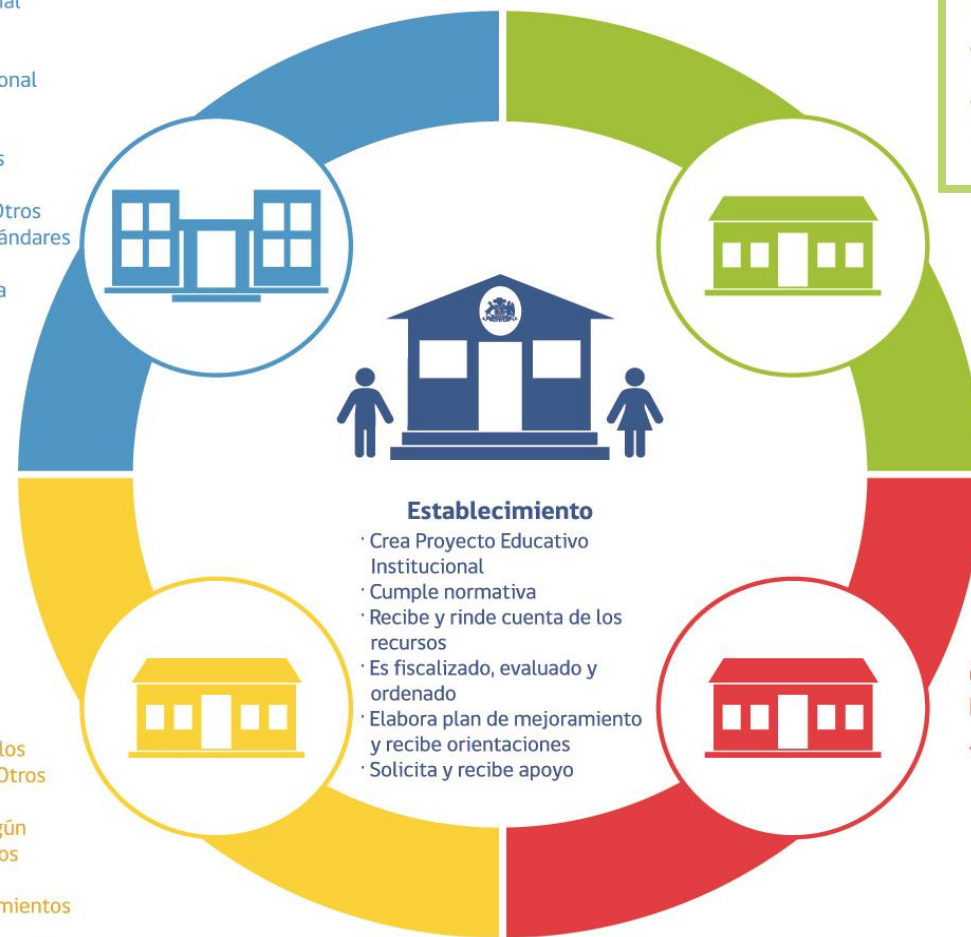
ial

onal

s

Otros
ándares

a

Establecimiento
· Crea Proyecto Educativo Institucional
· Cumple normativa
· Recibe y rinde cuenta de los recursos
· Es fiscalizado, evaluado y ordenado
· Elabora plan de mejoramiento y recibe orientaciones
· Solicita y recibe apoyo

los
Otros

gún
os

mientos